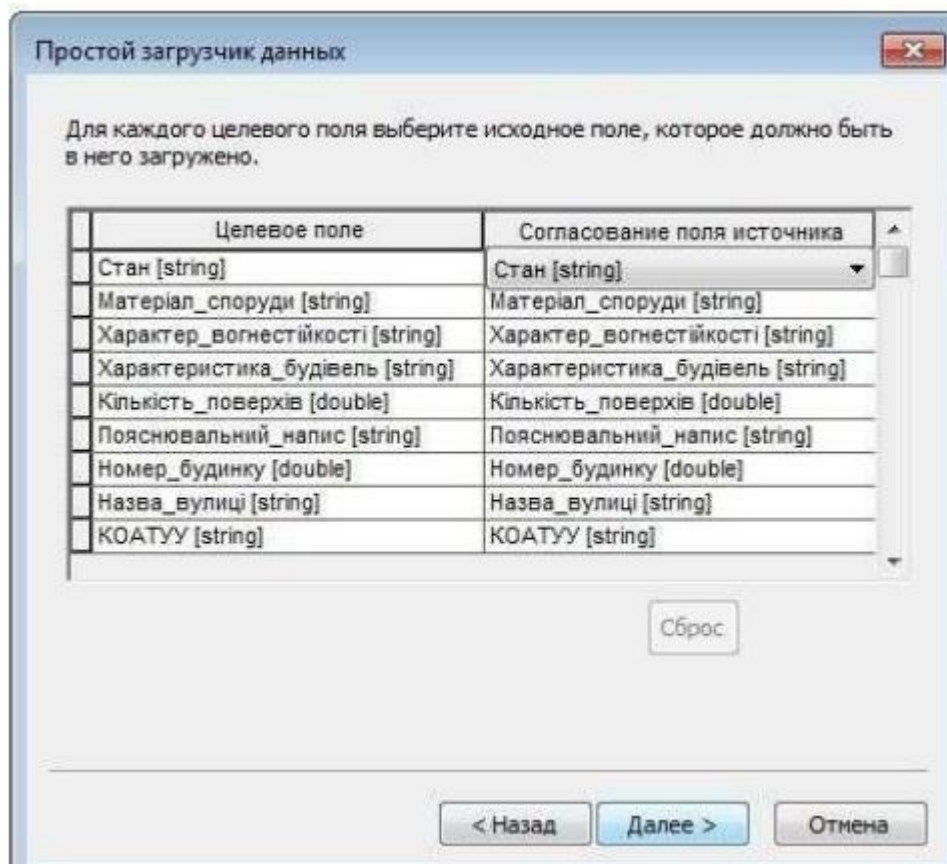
Простой загрузчик данных

Для каждого целевого поля выберите исходное поле, которое должно быть в него загружено.

| Целевое поле | Согласование поля источника |
|---|---|
| Стан [string] | Стан [string] |
| Матеріал_споруди [string] | Матеріал_споруди [string] |
| Характер_вогнестійкості [string] | Характер_вогнестійкості [string] |
| Характеристика_будівель [string] | Характеристика_будівель [string] |
| Кількість_поверхів [double] | Кількість_поверхів [double] |
| Пояснювальний_напис [string] | Пояснювальний_напис [string] |
| Номер_будинку [double] | Номер_будинку [double] |
| Назва_вулиці [string] | Назва_вулиці [string] |
| КОАТУУ [string] | КОАТУУ [string] |

Сброс

< Назад
Далее >
Отмена